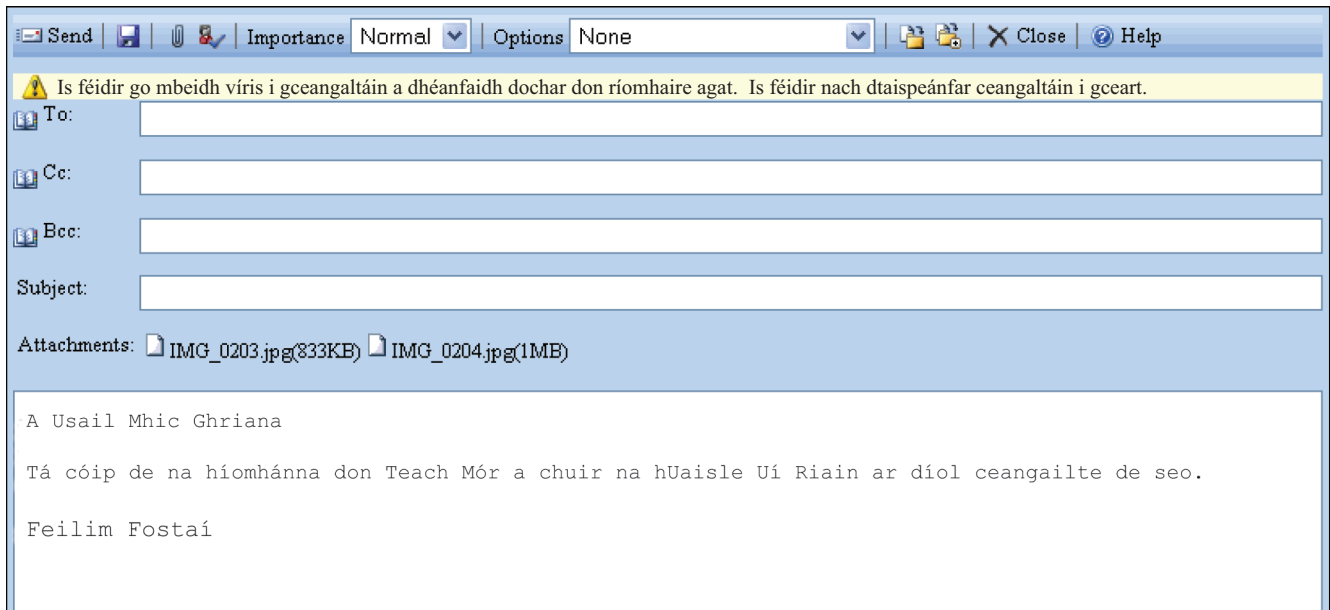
Send | Importance Normal | Options None | Close | Help

Is féidir go mbeidh víris i gceangaltáin a dhéanfaidh dochar don ríomhaire agat. Is féidir nach dtaispeánfar ceangaltáin i gceart.

To:

Cc:

Bcc:

Subject:

Attachments: IMG_0203.jpg(833KB) IMG_0204.jpg(1MB)

A Usail Mhic Ghriana

Tá cóip de na híomhánna don Teach Mór a chuir na hUaisle Uí Riain ar díol ceangailte de seo.

Feilim Fostaí